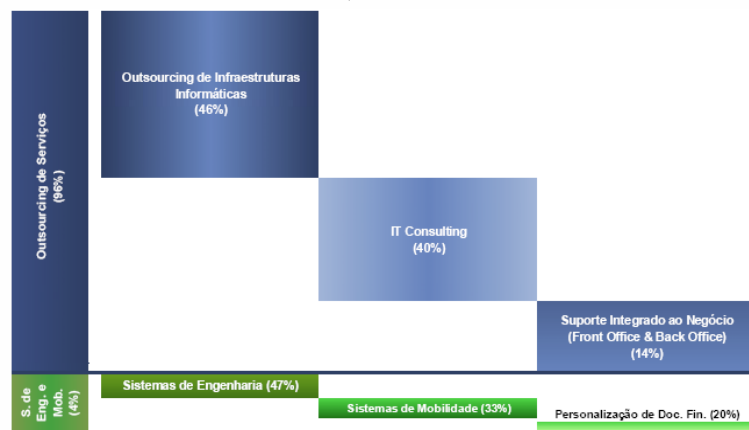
Outsourcing de Serviços (96%)

Outsourcing de Infraestruturas Informáticas (46%)

IT Consulting (40%)

Suporte Integrado ao Negócio (Front Office & Back Office) (14%)

S. de Eng. e Mob. (4%)

Sistemas de Engenharia (47%)

Sistemas de Mobilidade (33%)

Personalização de Doc. Fin. (20%)